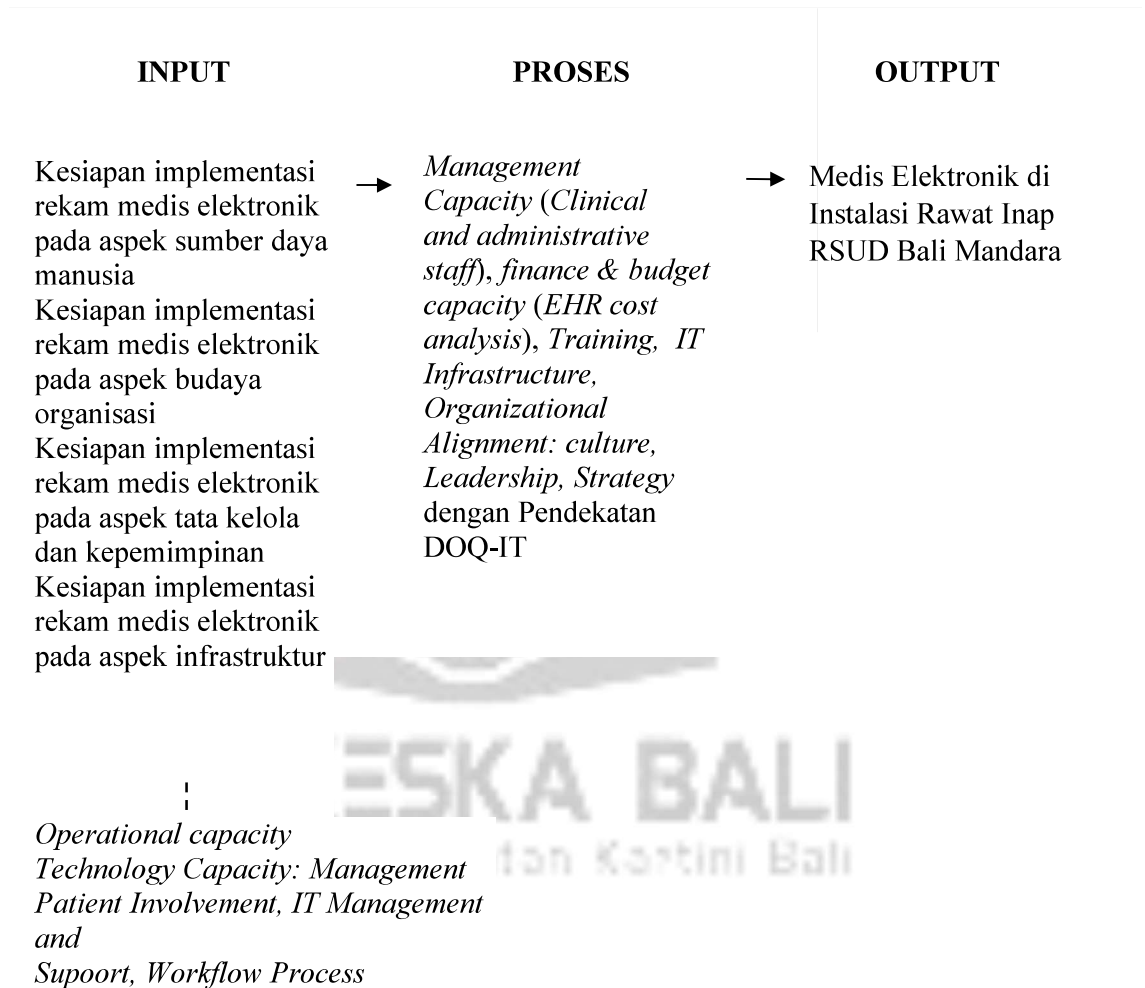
INPUT

PROSES

OUTPUT

Kesiapan implementasi rekam medis elektronik pada aspek sumber daya manusia
Kesiapan implementasi rekam medis elektronik pada aspek budaya organisasi
Kesiapan implementasi rekam medis elektronik pada aspek tata kelola dan kepemimpinan
Kesiapan implementasi rekam medis elektronik pada aspek infrastruktur

*Management Capacity* (*Clinical and administrative staff*), *finance & budget capacity* (*EHR cost analysis*), *Training, IT Infrastructure, Organizational Alignment: culture, Leadership, Strategy* dengan Pendekatan DOQ-IT

Medis Elektronik di Instalasi Rawat Inap RSUD Bali Mandara

ESKA BALI
tan Kartini Bali

*Operational capacity*
*Technology Capacity: Management Patient Involvement, IT Management and Supoort, Workflow Process*